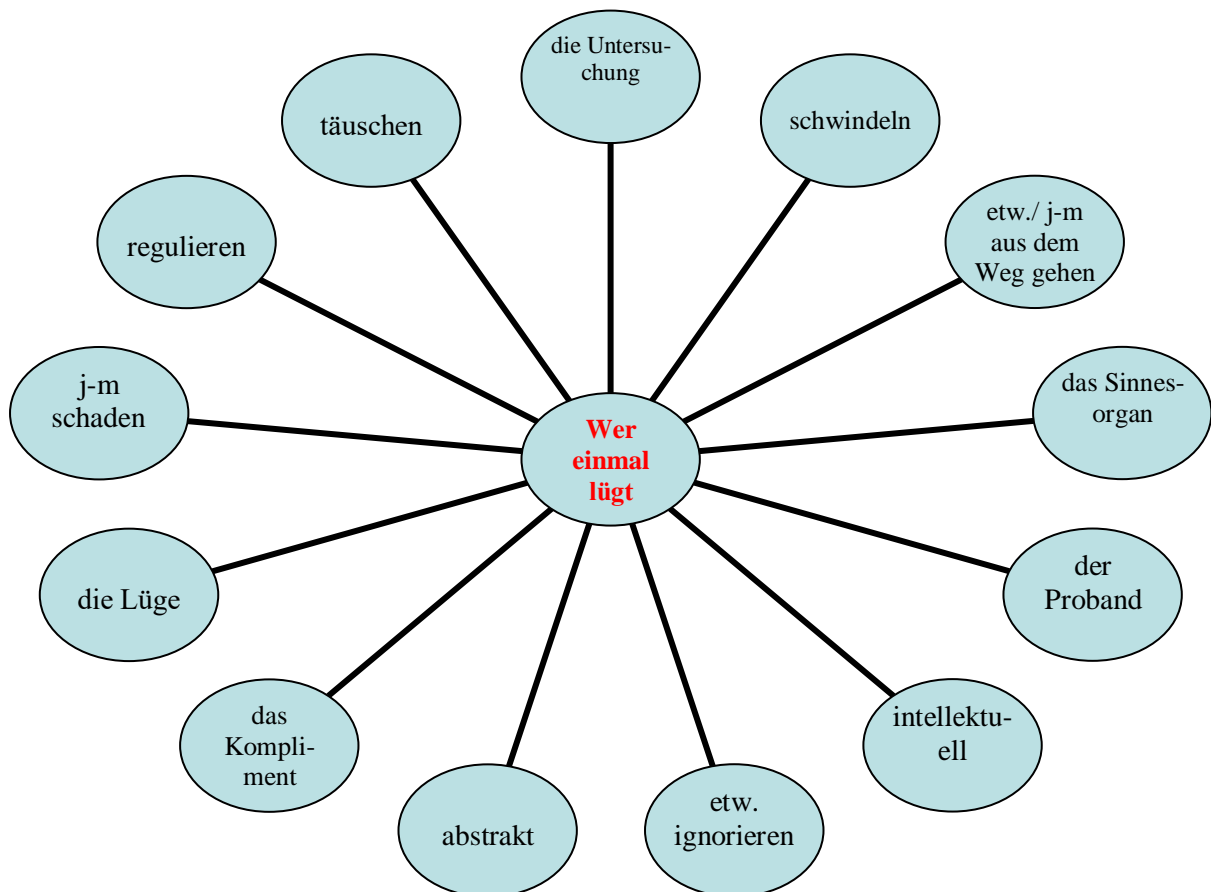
Wer einmal lügt

die Untersuchung

schwindeln

etw./ j-m aus dem Weg gehen

das Sinnesorgan

der Proband

intellektuell

etw. ignorieren

abstrakt

das Kompliment

die Lüge

j-m schaden

regulieren

täuschen